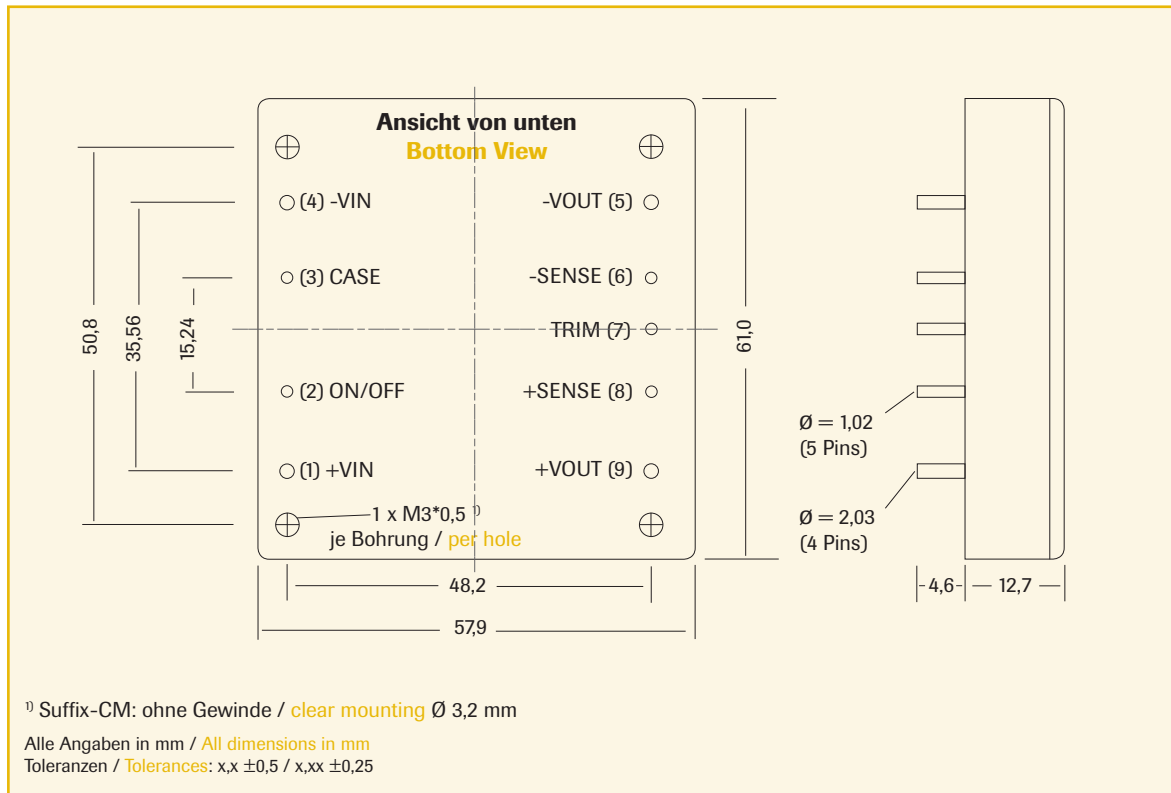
Ansicht von unten
Bottom View

(4) -VIN
-VOUT (5)
(3) CASE
-SENSE (6)
TRIM (7)
(2) ON/OFF
+SENSE (8)
(1) +VIN
+VOUT (9)

1 x M3*0,5 $^{1)}$
je Bohrung / per hole

50,8
35,56
15,24
61,0
48,2
57,9

Ø = 1,02
(5 Pins)
Ø = 2,03
(4 Pins)

4,6
12,7

$^{1)}$ Suffix-CM: ohne Gewinde / clear mounting Ø 3,2 mm

Alle Angaben in mm / All dimensions in mm
Toleranzen / Tolerances: x,x $\pm$0,5 / x,xx $\pm$0,25